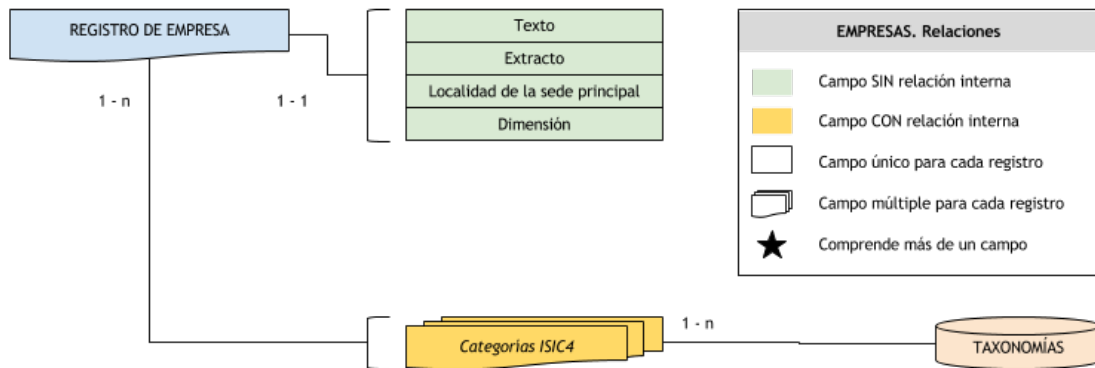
REGISTRO DE EMPRESA

1 - n

1 - 1

Texto

Extracto

Localidad de la sede principal

Dimensión

EMPRESAS. Relaciones

Campo SIN relación interna

Campo CON relación interna

Campo único para cada registro

Campo múltiple para cada registro

Comprende más de un campo

Categorias ISIC4

1 - n

TAXONOMÍAS